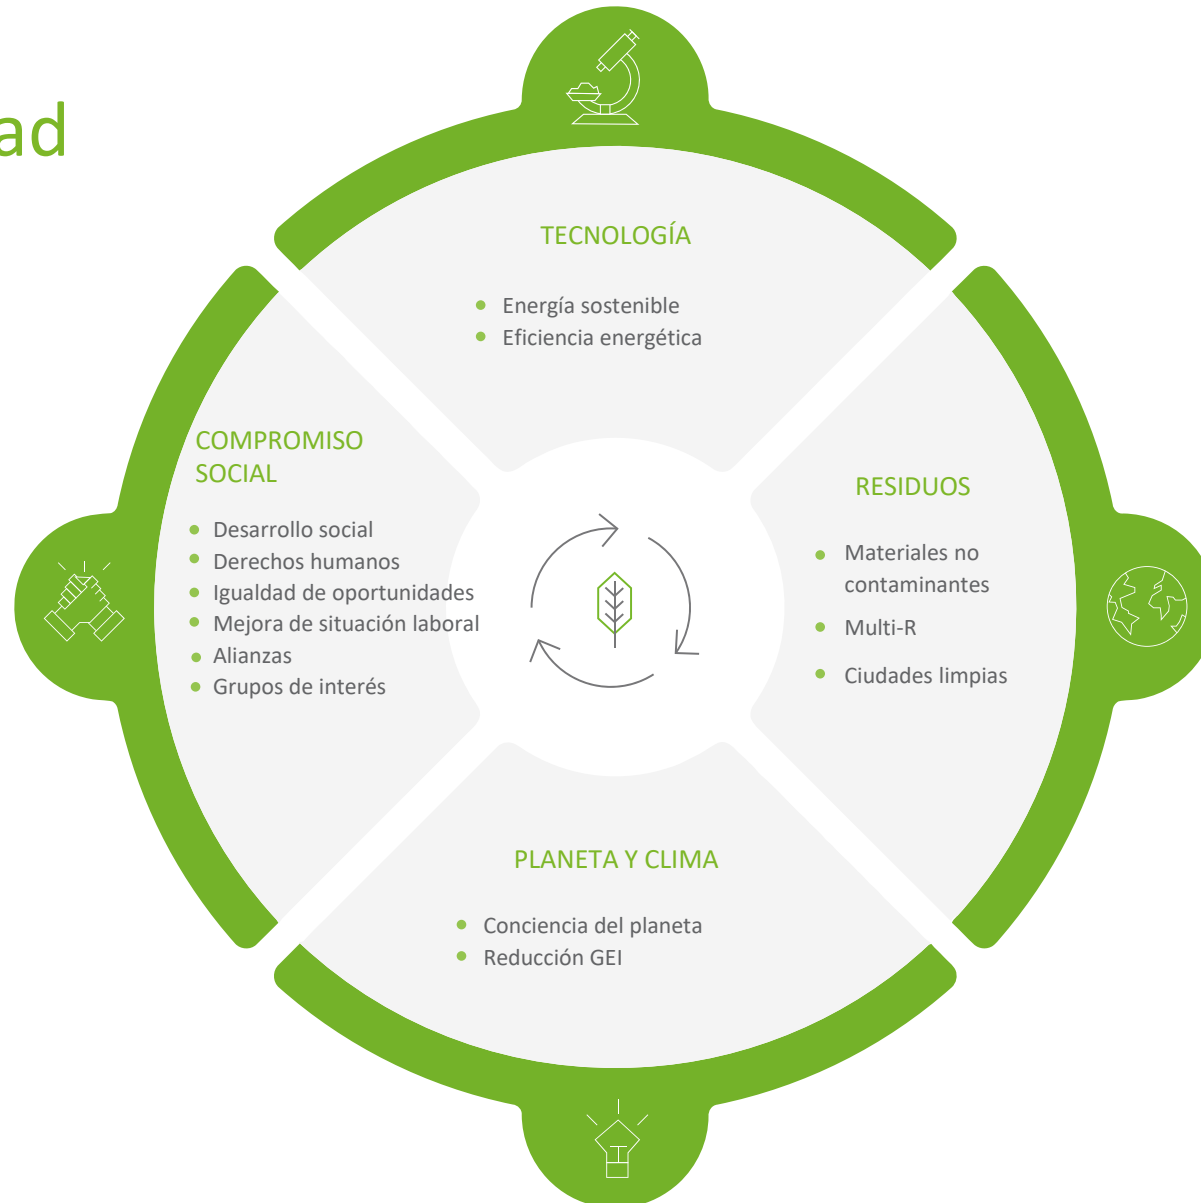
ad

TECNOLOGÍA

- Energía sostenible
- Eficiencia energética

COMPROMISO SOCIAL

- Desarrollo social
- Derechos humanos
- Igualdad de oportunidades
- Mejora de situación laboral
- Alianzas
- Grupos de interés

RESIDUOS

- Materiales no contaminantes
- Multi-R
- Ciudades limpias

PLANETA Y CLIMA

- Conciencia del planeta
- Reducción GEI